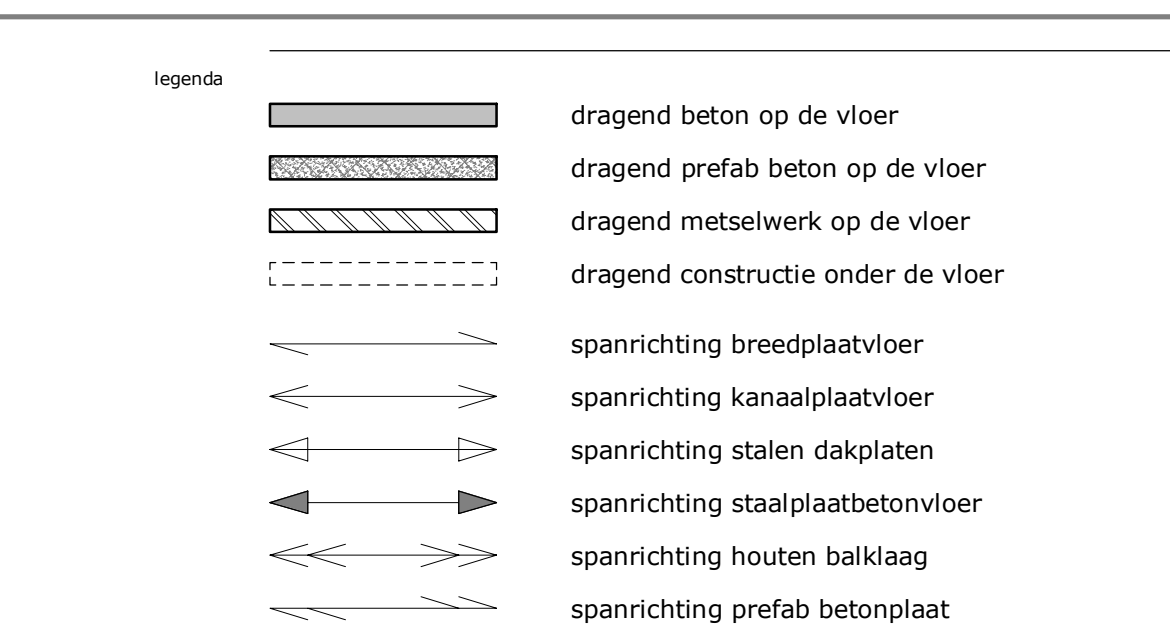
legenda

dragend beton op de vloer

dragend prefab beton op de vloer

dragend metselwerk op de vloer

dragend constructie onder de vloer

spanrichting breedplaatvloer

spanrichting kanaalplaatvloer

spanrichting stalen dakplaten

spanrichting staalplaatbetonvloer

spanrichting houten balklaag

spanrichting prefab betonplaat